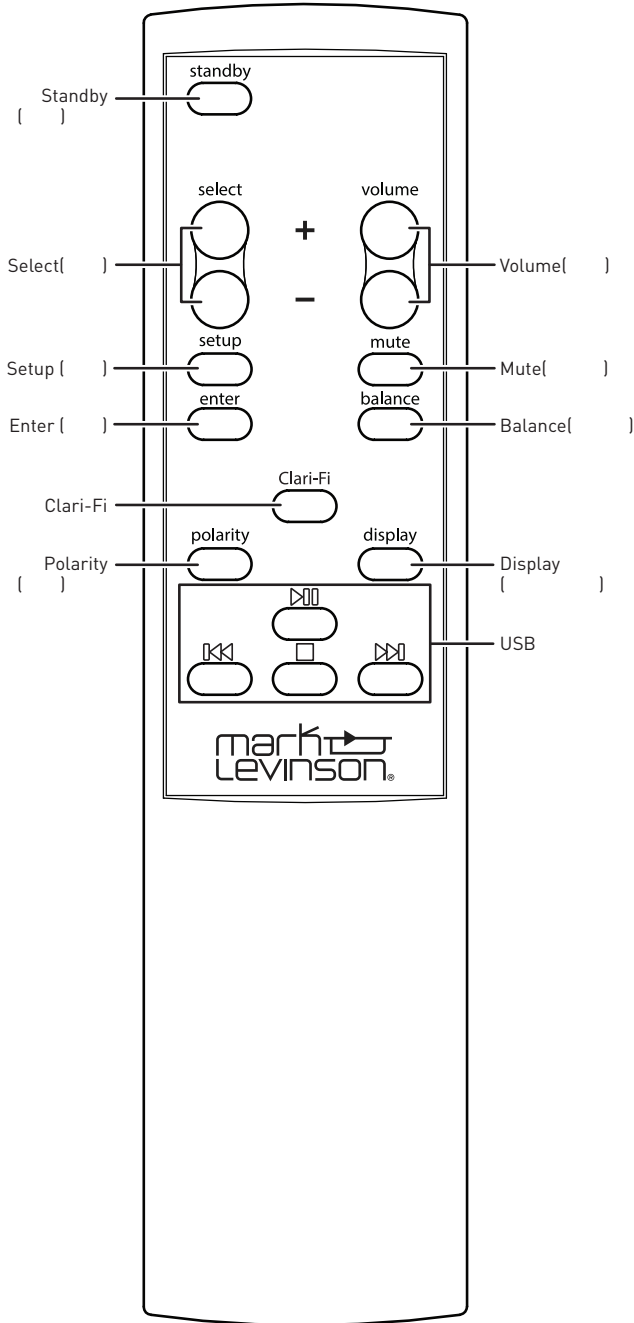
standby

Standby
( )

select

volume

+

–

Select( )

Volume( )

setup

mute

Setup ( )

Mute( )

enter

balance

Enter ( )

Balance( )

Clari-Fi

Clari-Fi

polarity

display

Polarity
( )

Display
( )

USB

mark
Levinson®